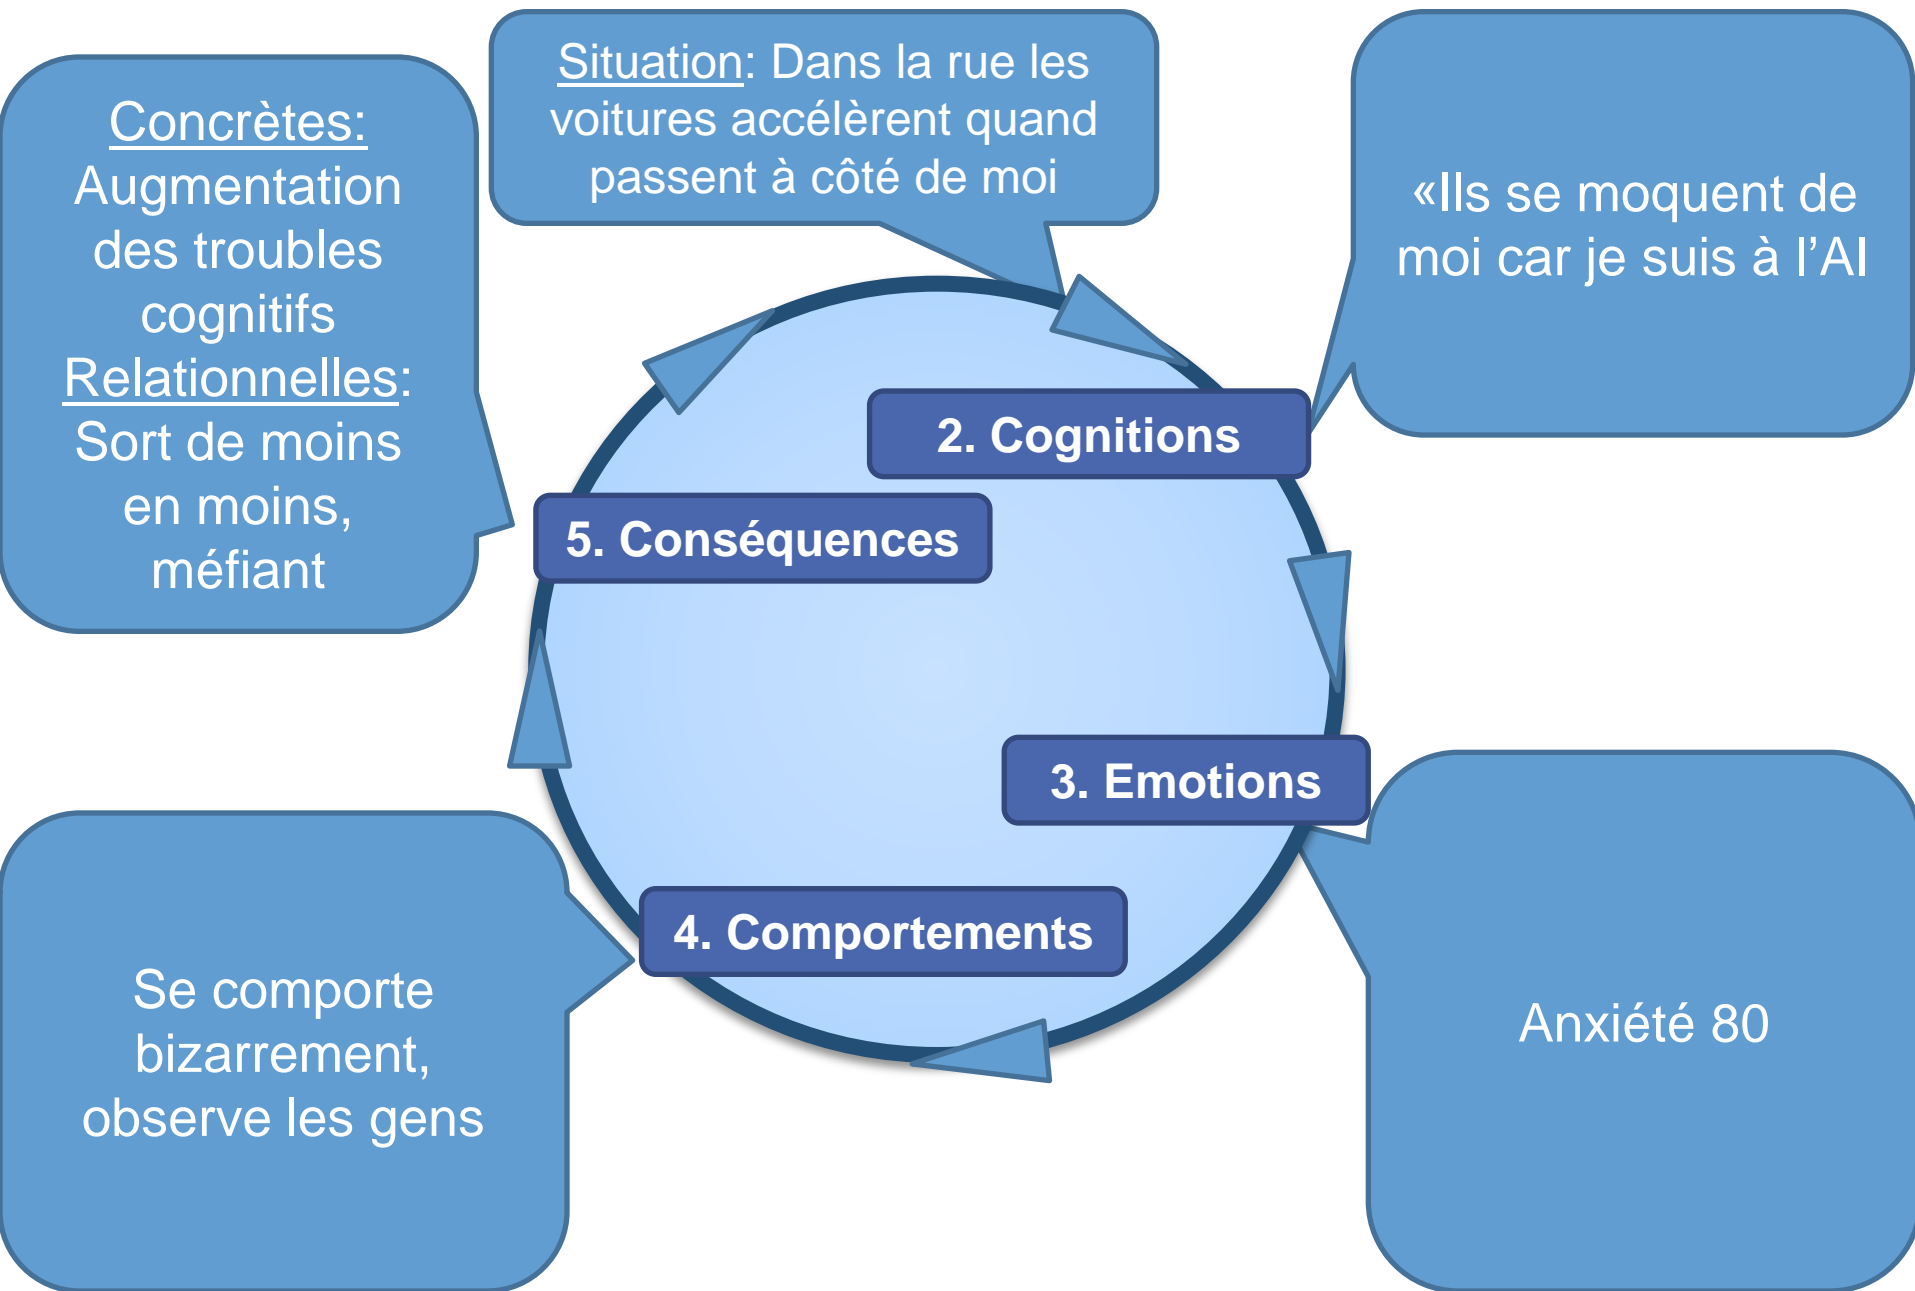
Concrètes: Augmentation des troubles cognitifs
Relationnelles: Sort de moins en moins, méfiant

Situation: Dans la rue les voitures accélèrent quand passent à côté de moi

«Ils se moquent de moi car je suis à l'AI

2. Cognitions

5. Conséquences

3. Emotions

4. Comportements

Se comporte bizarrement, observe les gens

Anxiété 80